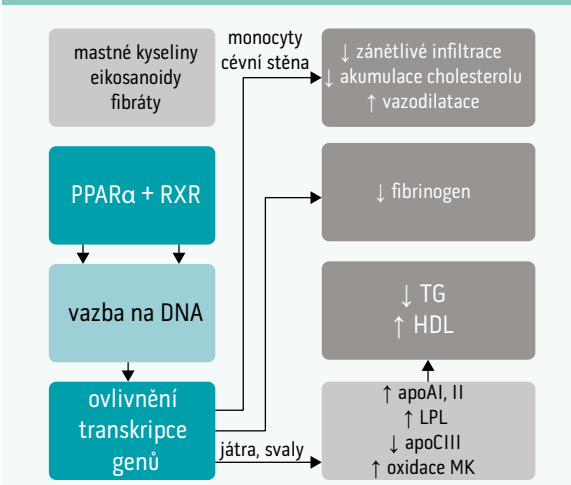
mastné kyseliny
eikosanoidy
fibráty

monocyty
cévní stěna

↓ zánětlivé infiltrace
↓ akumulace cholesterolu
↑ vazodilatace

PPARα + RXR

↓ fibrinogen

vazba na DNA

↓ TG
↑ HDL

ovlivnění transkripce genů

játra, svaly

↑ apoAI, II
↑ LPL
↓ apoCIII
↑ oxidace MK